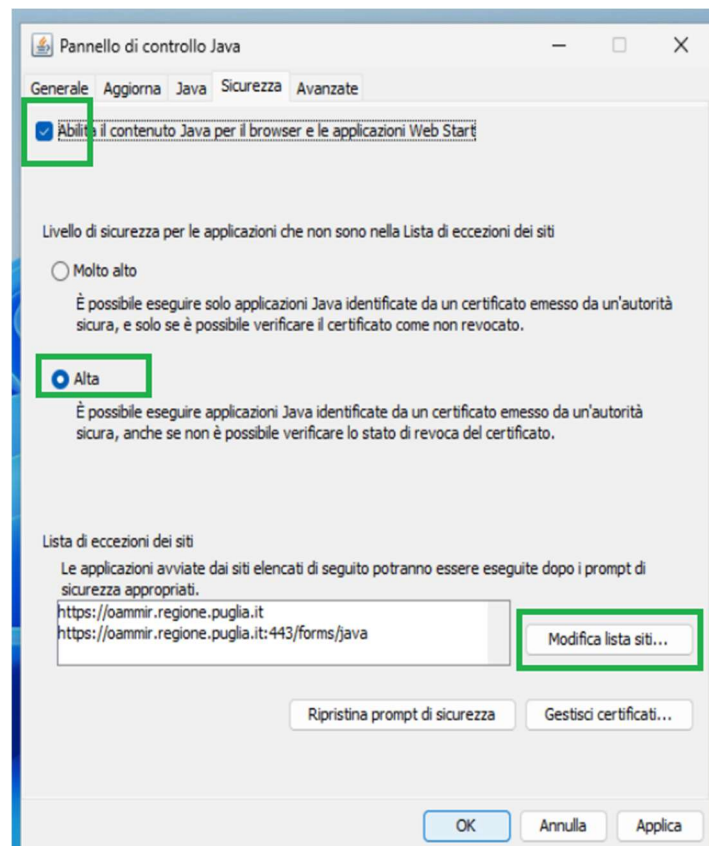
Pannello di controllo Java

Generale Aggiorna Java Sicurezza Avanzate

Abilita il contenuto Java per il browser e le applicazioni Web Start

Livello di sicurezza per le applicazioni che non sono nella Lista di eccezioni dei siti

Molto alto

È possibile eseguire solo applicazioni Java identificate da un certificato emesso da un'autorità sicura, e solo se è possibile verificare il certificato come non revocato.

Alta

È possibile eseguire applicazioni Java identificate da un certificato emesso da un'autorità sicura, anche se non è possibile verificare lo stato di revoca del certificato.

Lista di eccezioni dei siti

Le applicazioni avviate dai siti elencati di seguito potranno essere eseguite dopo i prompt di sicurezza appropriati.

https://oammir.regione.puglia.it
https://oammir.regione.puglia.it:443/forms/java

Modifica lista siti...

Ripristina prompt di sicurezza

Gestisci certificati...

OK Annulla Applica